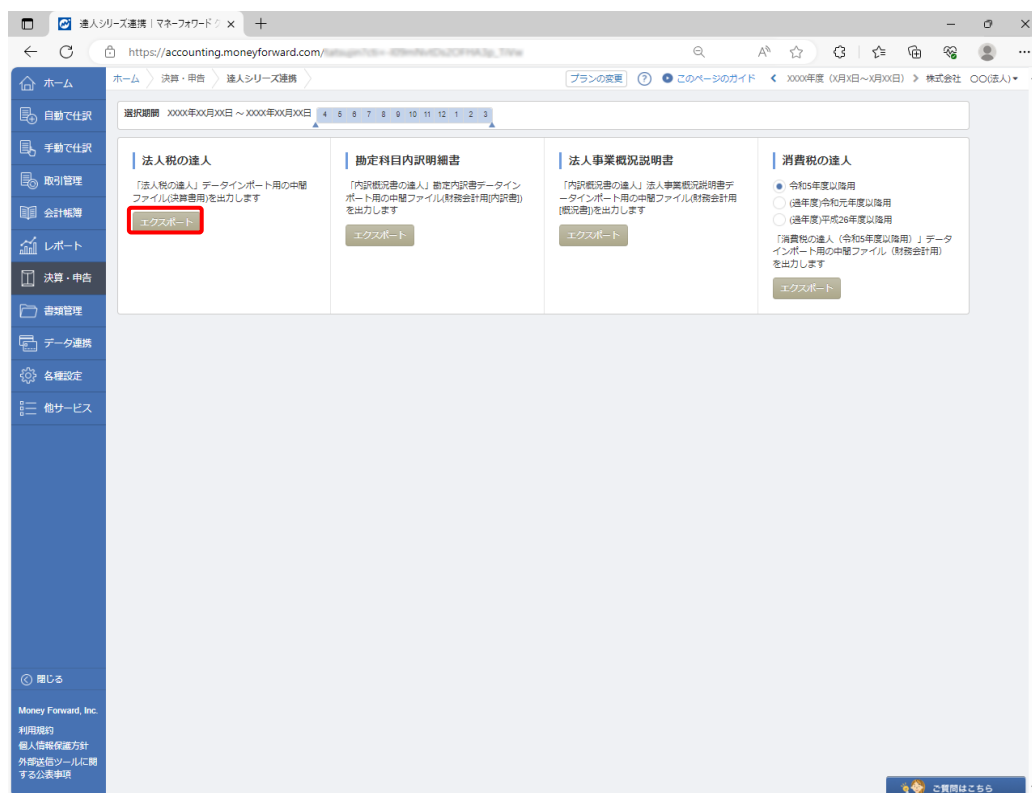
達人シリーズ連携 | マネーフォワード ク ×
https://accounting.moneyforward.com/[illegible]

ホーム
自動で仕訳
手動で仕訳
取引管理
会計帳簿
レポート
決算・申告
書類管理
データ連携
各種設定
他サービス

ホーム 決算・申告 達人シリーズ連携
プランの変更 このページのガイド XXXX年度 (X月X日〜X月XX日) 株式会社 〇〇(法人)

選択期間 XXXX年XX月XX日 〜 XXXX年XX月XX日 4 5 6 7 8 9 10 11 12 1 2 3

法人税の達人
「法人税の達人」データインポート用の中間ファイル(決算書用)を出力します
エクスポート

勘定科目内訳明細書
「内訳概況書の達人」勘定内訳書データインポート用の中間ファイル(財務会計用[内訳書])を出力します
エクスポート

法人事業概況説明書
「内訳概況書の達人」法人事業概況説明書データインポート用の中間ファイル(財務会計用[概況書])を出力します
エクスポート

消費税の達人
令和5年度以降用
(過年度)令和元年度以降用
(過年度)平成26年度以降用
「消費税の達人（令和5年度以降用）」データインポート用の中間ファイル（財務会計用）を出力します
エクスポート

閉じる
Money Forward, Inc.
利用規約
個人情報保護方針
外部送信ツールに関する公表事項

ご質問はこちら